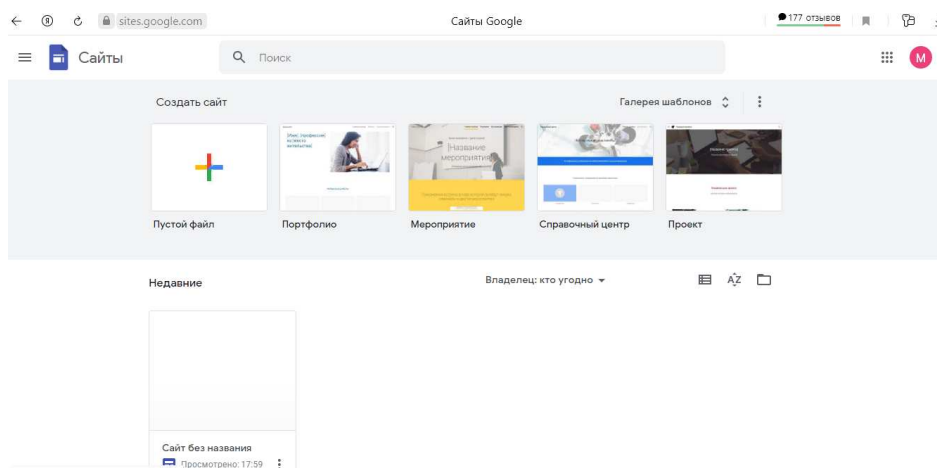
sites.google.com

Сайты Google

177 отзывов

Сайты

Поиск

M

Создать сайт

Галерея шаблонов

[Имя, профессия] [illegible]

Название мероприятия

Пустой файл

Портфолио

Мероприятие

Справочный центр

Проект

Недавние

Владелец: кто угодно

Сайт без названия

Просмотрено: 17:59